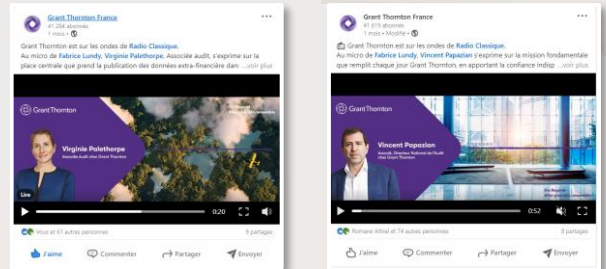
Grant Thornton France
41 264 abonnés
1 mois •

Grant Thornton est sur les ondes de Radio Classique.
Au micro de Fabrice Lundy, Virginie Palethorpe, Associée audit, s'exprime sur la place centrale que prend la publication des données extra-financière dans ...voir plus

Grant Thornton
Virginie Palethorpe
Associée Audit chez Grant Thornton
Live

0:20

Vous et 61 autres personnes
9 partages

J'aime
Commenter
Partager
Envoyer

Grant Thornton France
41 619 abonnés
1 mois • Modifié •

Grant Thornton est sur les ondes de Radio Classique.
Au micro de Fabrice Lundy, Vincent Papazian s'exprime sur la mission fondamentale que remplit chaque jour Grant Thornton, en apportant la confiance indisp ...voir plus

Grant Thornton
Vincent Papazian
Associé, Directeur National de l'Audit chez Grant Thornton

0:52

Romane Allirol et 74 autres personnes
8 partages

J'aime
Commenter
Partager
Envoyer